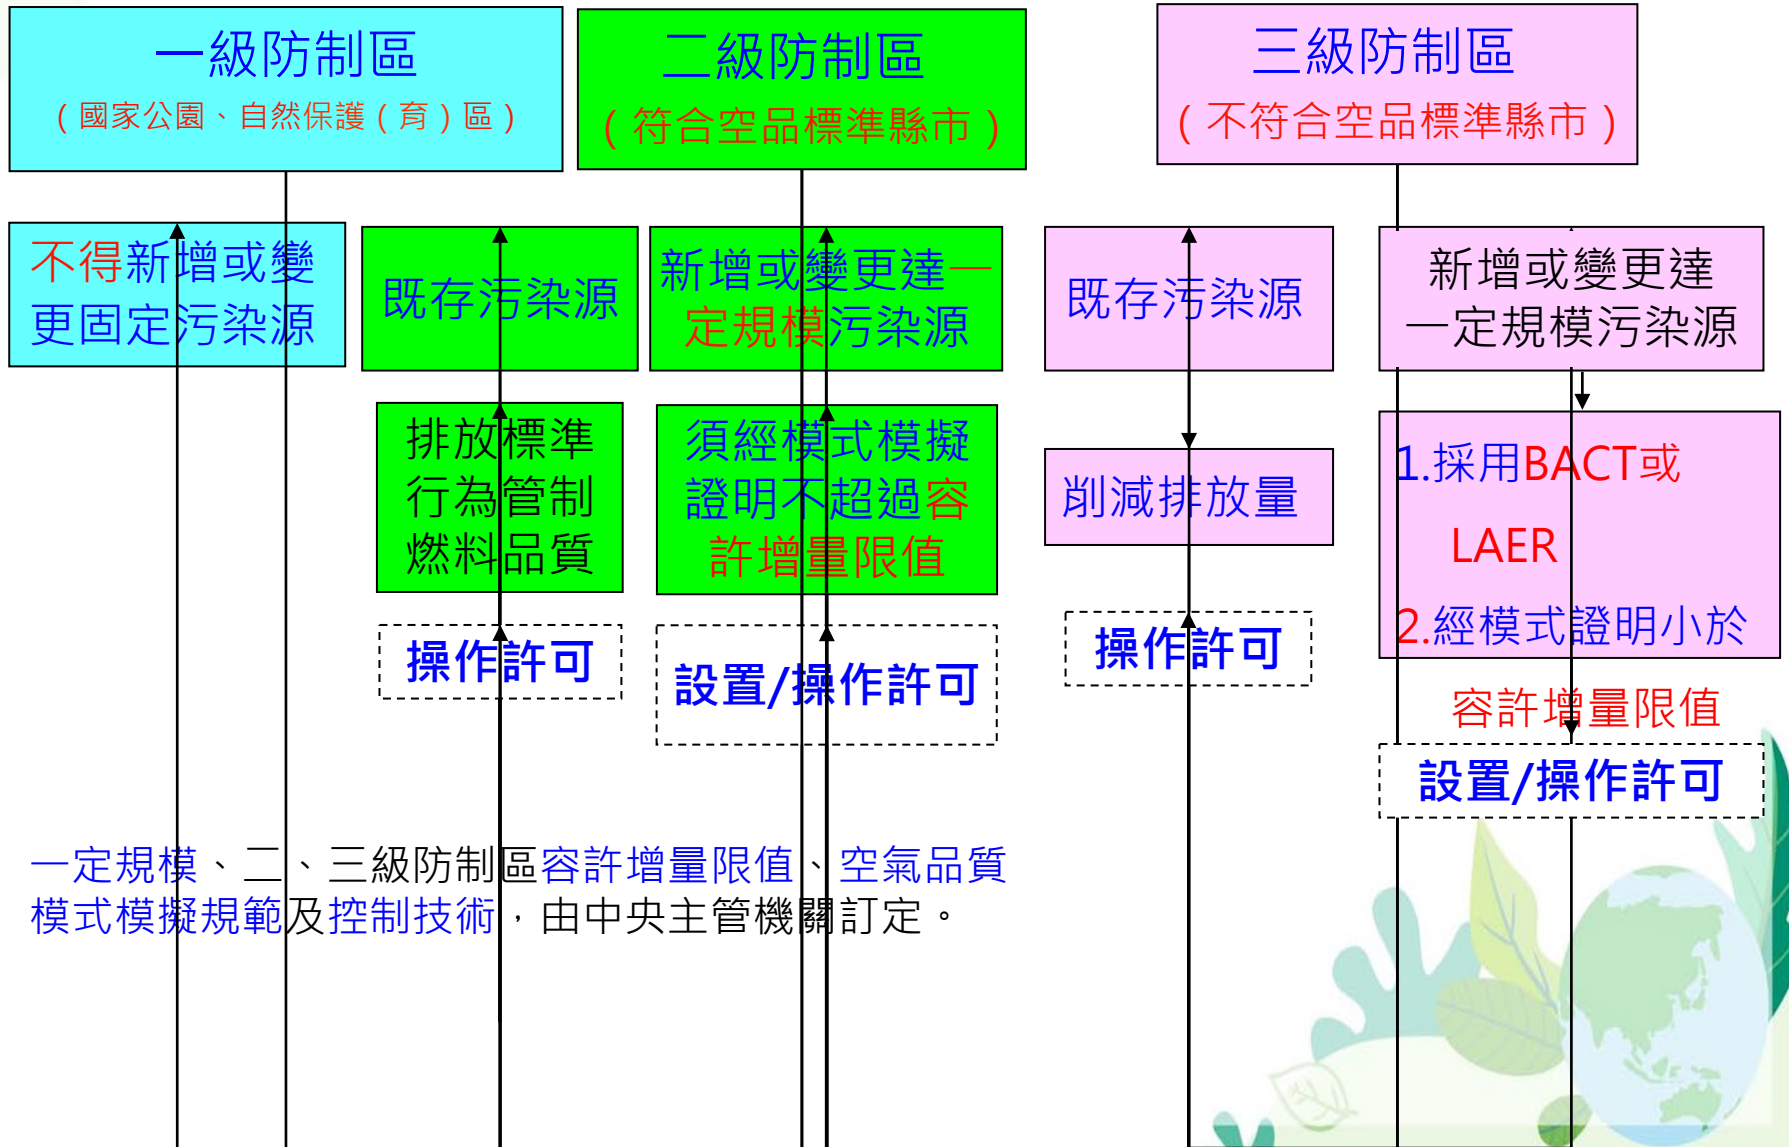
一級防制區
（國家公園、自然保護（育）區）

二級防制區
（符合空品標準縣市）

三級防制區
（不符合空品標準縣市）

不得新增或變更固定污染源

既存污染源

新增或變更達一定規模污染源

既存污染源

新增或變更達一定規模污染源

排放標準
行為管制
燃料品質

須經模式模擬證明不超過容許增量限值

削減排放量

1.採用BACT或 LAER
2.經模式證明小於容許增量限值

操作許可

設置/操作許可

操作許可

設置/操作許可

一定規模、二、三級防制區容許增量限值、空氣品質模式模擬規範及控制技術，由中央主管機關訂定。